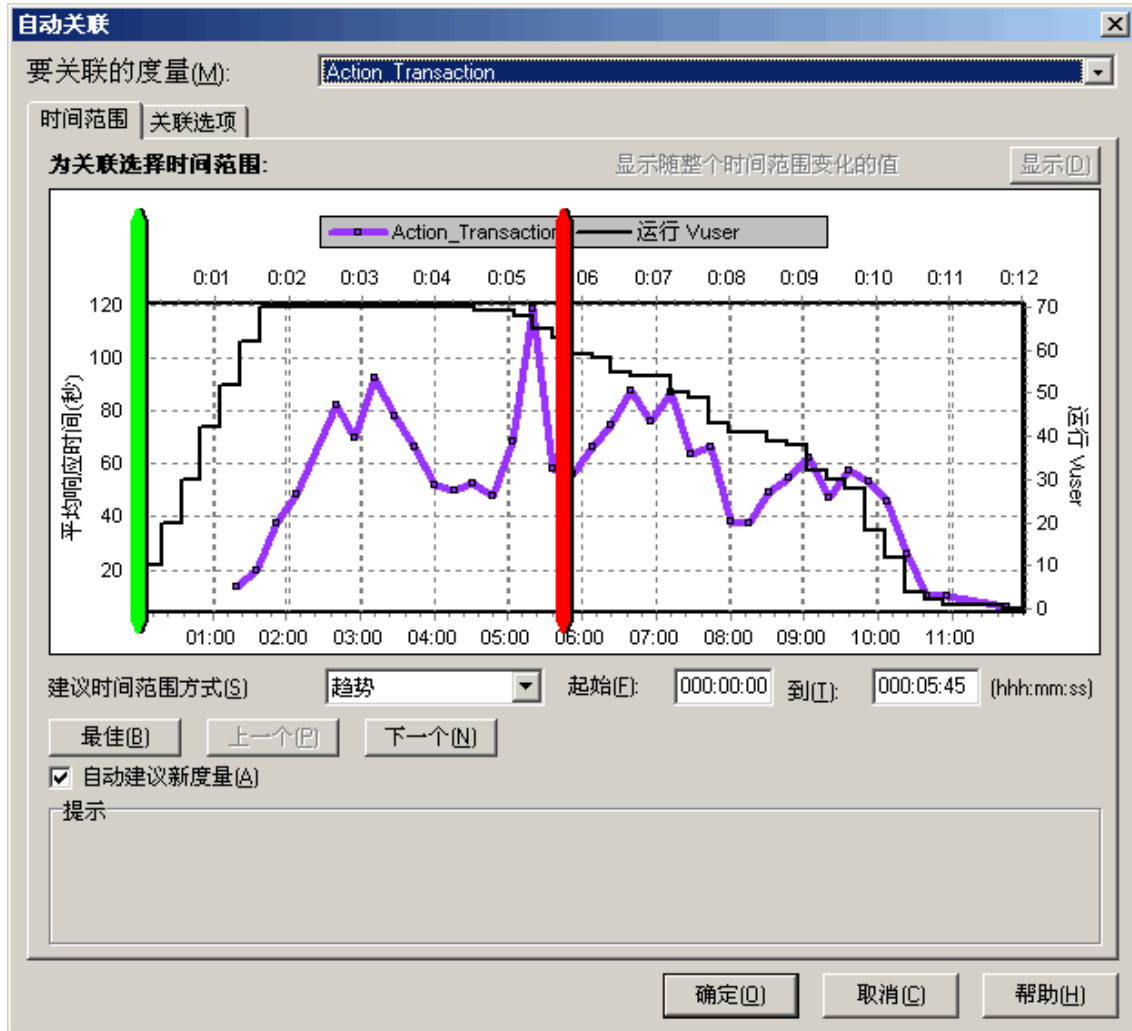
自动关联

要关联的度量(M): Action_Transaction

时间范围 关联选项

为关联选择时间范围: 显示随整个时间范围变化的值 显示(D)

Action_Transactio 运行 Vuser

0:01 0:02 0:03 0:04 0:05 06 0:07 0:08 0:09 0:10 0:11 0:12

120
100
80
60
40
20

平均响应时间(秒)

70
60
50
40
30
20
10
0

运行 Vuser

01:00 02:00 03:00 04:00 05:00 06:00 07:00 08:00 09:00 10:00 11:00

建议时间范围方式(S) 趋势 起始(F): 000:00:00 到(T): 000:05:45 (hhh:mm:ss)

最佳(B) 上一个(P) 下一个(N)

☑ 自动建议新度量(A)

提示

确定(O) 取消(C) 帮助(H)